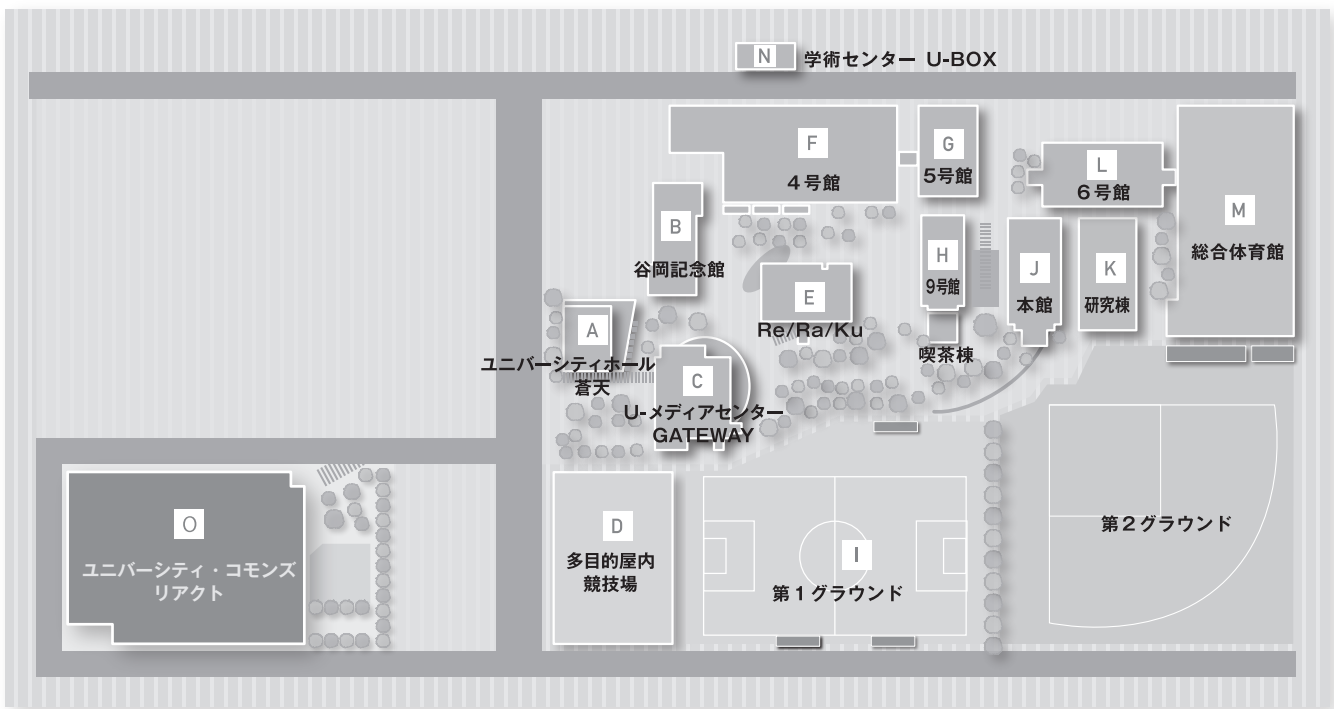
N 学術センター U-BOX

F
4号館

G
5号館

L
6号館

M
総合体育館

B
谷岡記念館

E
Re/Ra/Ku

H
9号館

J
本館

K
研究棟

喫茶棟

A
ユニバーシティホール蒼天

C
U-メディアセンター GATEWAY

O
ユニバーシティ・コモンズ リアクト

D
多目的屋内競技場

I
第1グラウンド

第2グラウンド